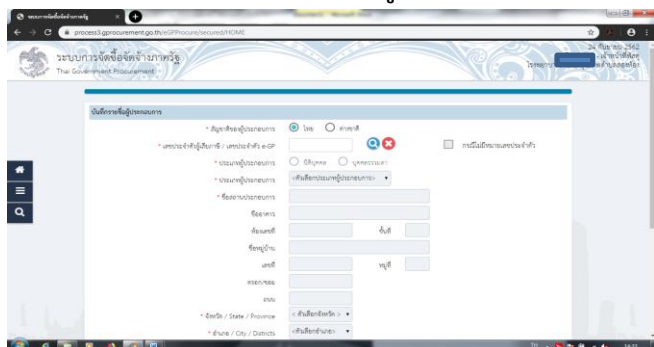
ระบบการจัดซื้อจัดจ้างภาครัฐ

process3.gprocurement.go.th/eGPProcure/secured/HOME

ระบบการจัดซื้อจัดจ้างภาครัฐ
Thai Government Procurement

24 กันยายน 2562

บันทึกรายชื่อผู้ประกอบการ

* สัญชาติของผู้ประกอบการ ไทย ต่างชาติ

* เลขประจำตัวผู้เสียภาษี / เลขประจำตัว e-GP

กรณีไม่มีหมายเลขประจำตัว

* ประเภทผู้ประกอบการ บุคคล นิติบุคคล

* ประเภทผู้ประกอบการ <คลิกเลือกประเภทผู้ประกอบการ>

* ชื่อสถานประกอบการ

ชื่ออาคาร

ห้องเลขที่ ชั้นที่

ชื่อหมู่บ้าน

เลขที่ หมู่ที่

ตรอก/ซอย

ถนน

* จังหวัด / State / Province < คลิกเลือกจังหวัด >

* อำเภอ / City / Districts <คลิกเลือกอำเภอ>